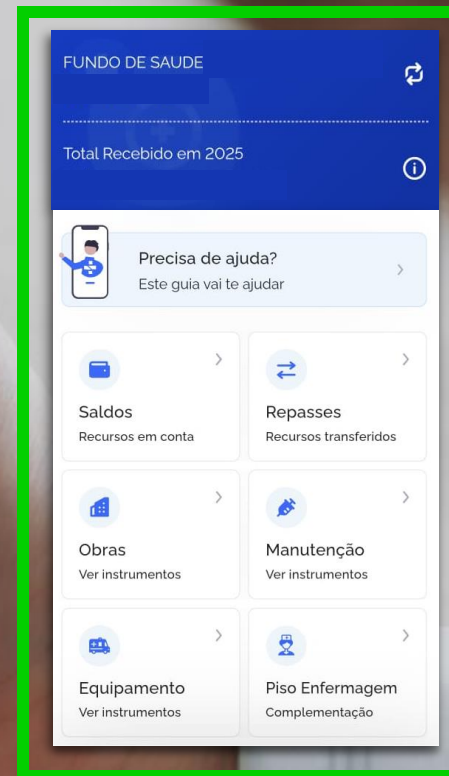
FUNDO DE SAUDE

Total Recebido em 2025

Precisa de ajuda?
Este guia vai te ajudar

Saldos
Recursos em conta

Repasses
Recursos transferidos

Obras
Ver instrumentos

Manutenção
Ver instrumentos

Equipamento
Ver instrumentos

Piso Enfermagem
Complementação